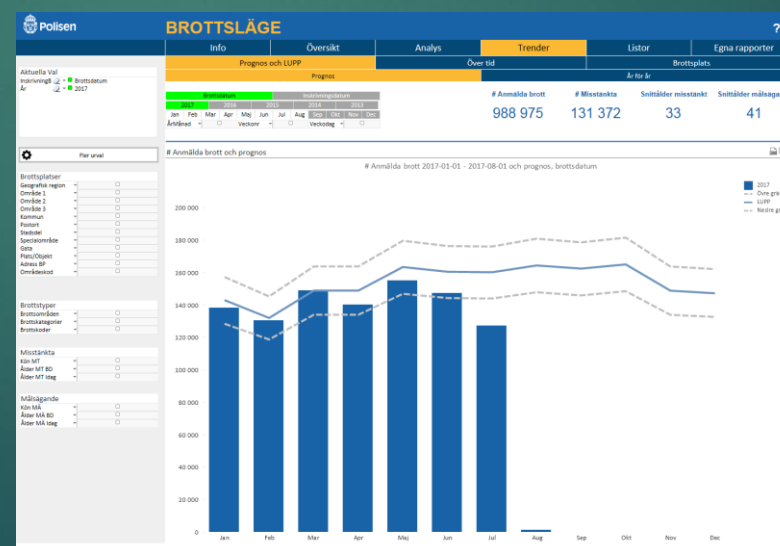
Polisen

BROTTSLÄGE

Info | Översikt | Analys | Trender | Listor | Egna rapporter

Prognos och LUPP | Över tid | Brottsplats

Prognos | År för år

Aktuella Val
Inskrivningsd... Brottsdatum
År 2017

Brottsdatum | Inskrivningsdatum
2017 | 2016 | 2015 | 2014 | 2013
Jan | Feb | Mar | Apr | Maj | Jun | Jul | Aug | Sep | Okt | Nov | Dec
År/Månad | Veckonr | Veckodag

# Anmälda brott | # Misstänkta | Snittålder misstänkt | Snittålder målsäga
988 975 | 131 372 | 33 | 41

Fler urval

Brottsplatser
Geografisk region
Område 1
Område 2
Område 3
Kommun
Postort
Stadsdel
Specialområde
Gata
Plats/Objekt
Adress BP
Områdeskod

Brottstyper
Brottsområden
Brottskategorier
Brottskoder

Misstänkta
Kön MT
Ålder MT BD
Ålder MT Idag

Målsägande
Kön MÄ
Ålder MÄ BD
Ålder MÄ Idag

# Anmälda brott och prognos

# Anmälda brott 2017-01-01 - 2017-08-01 och prognos, brottsdatum

2017
Övre gr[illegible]
LUPP
Nedre gr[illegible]

200 000
180 000
160 000
140 000
120 000
100 000
80 000
60 000
40 000
20 000
0

Jan | Feb | Mar | Apr | Maj | Jun | Jul | Aug | Sep | Okt | Nov | Dec